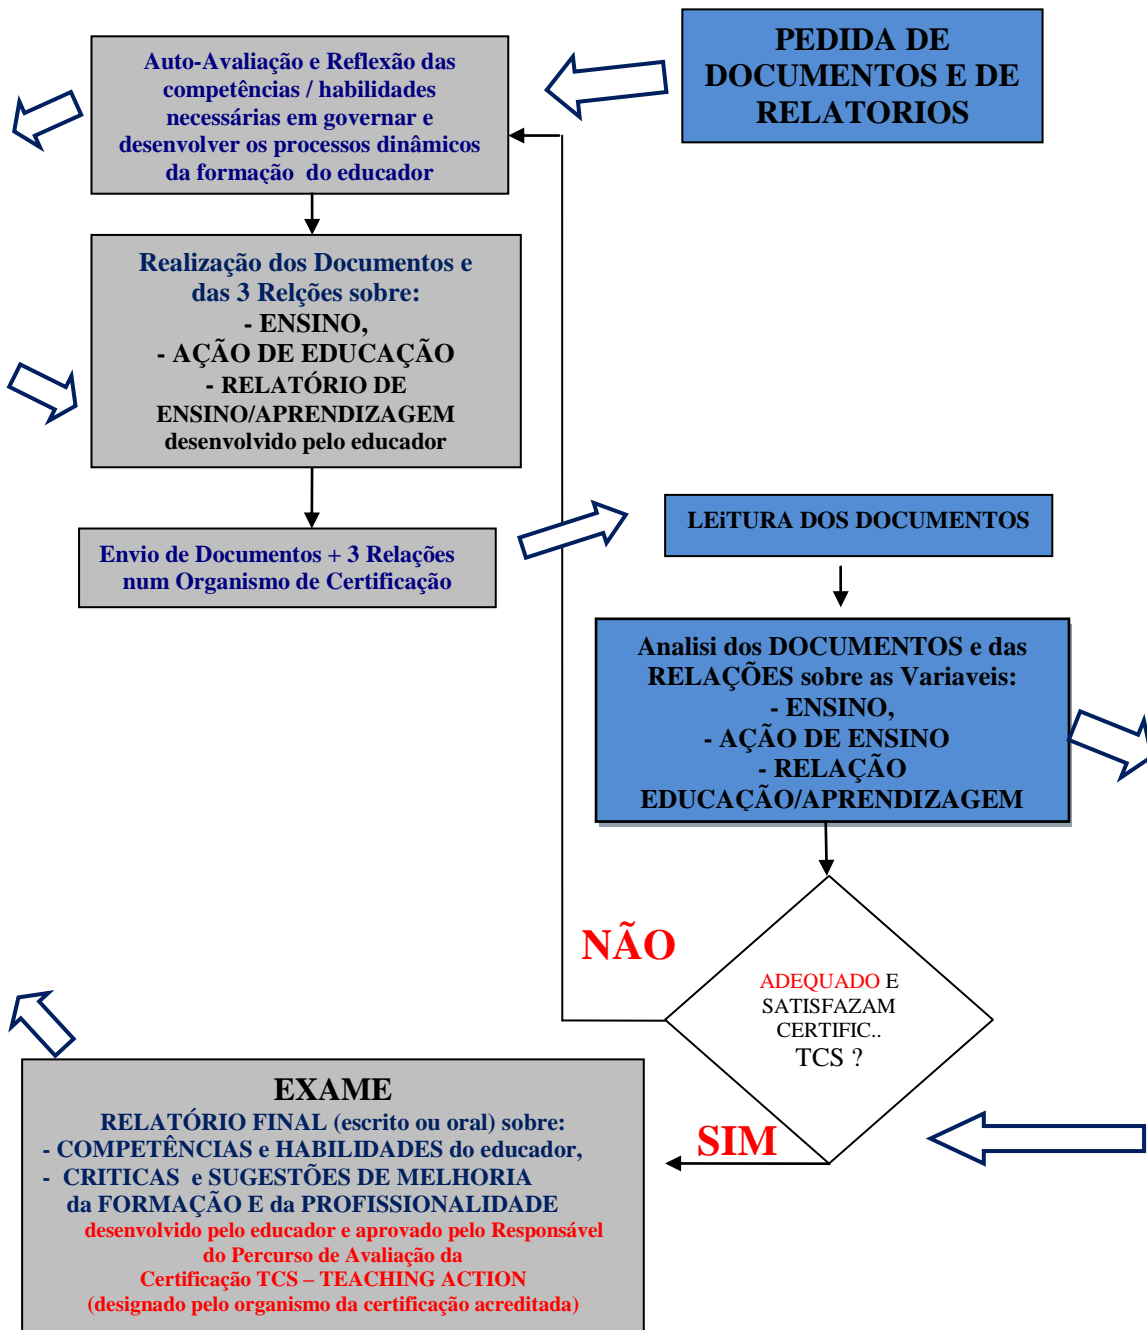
PEDIDA DE DOCUMENTOS E DE RELATORIOS

Auto-Avaliação e Reflexão das competências / habilidades necessárias em governar e desenvolver os processos dinâmicos da formação do educador

Realização dos Documentos e das 3 Relções sobre:
- ENSINO,
- AÇÃO DE EDUCAÇÃO
- RELATÓRIO DE ENSINO/APRENDIZAGEM
desenvolvido pelo educador

Envio de Documentos + 3 Relações num Organismo de Certificação

LEiTURA DOS DOCUMENTOS

Analisi dos DOCUMENTOS e das RELAÇÕES sobre as Variaveis:
- ENSINO,
- AÇÃO DE ENSINO
- RELAÇÃO EDUCAÇÃO/APRENDIZAGEM

NÃO

ADEQUADO E SATISFAZAM CERTIFIC.. TCS ?

SIM

EXAME
RELATÓRIO FINAL (escrito ou oral) sobre:
- COMPETÊNCIAS e HABILIDADES do educador,
- CRITICAS e SUGESTÕES DE MELHORIA da FORMAÇÃO E da PROFISSIONALIDADE
desenvolvido pelo educador e aprovado pelo Responsável do Percurso de Avaliação da Certificação TCS – TEACHING ACTION
(designado pelo organismo da certificação acreditada)